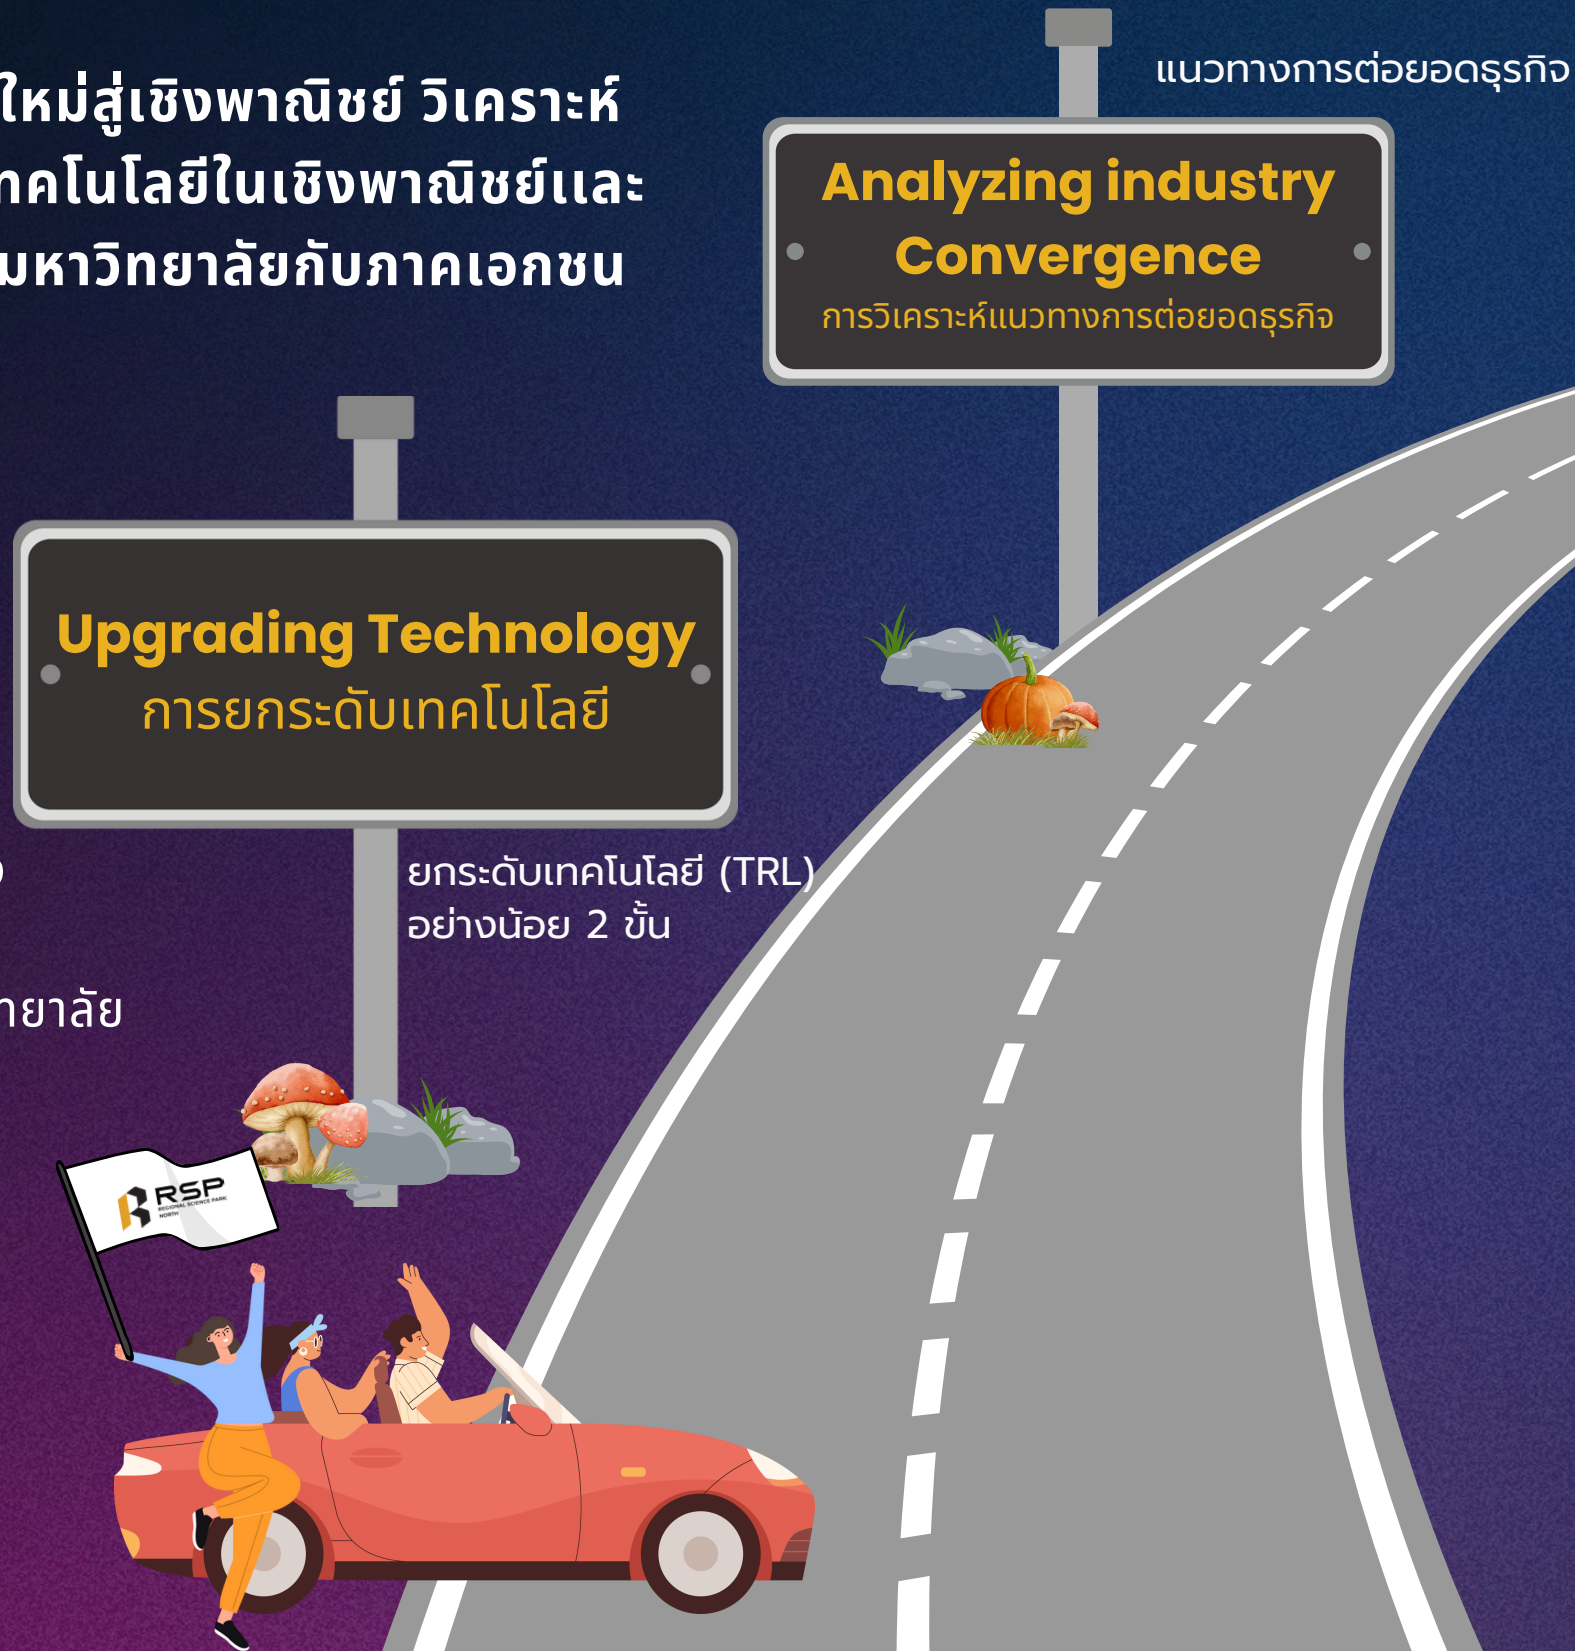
ใหม่สู่เชิงพาณิชย์ วิเคราะห์
าคโนโลยีในเชิงพาณิชย์และ
มหาวิทยาลัยกับภาคเอกชน

แนวทางการต่อยอดธุรกิจ

Analyzing industry Convergence
การวิเคราะห์แนวทางการต่อยอดธุรกิจ

Upgrading Technology
การยกระดับเทคโนโลยี

)

ยกระดับเทคโนโลยี (TRL) อย่างน้อย 2 ขั้น

ายาลัย

RSP
REGIONAL SCIENCE PARK NORTH